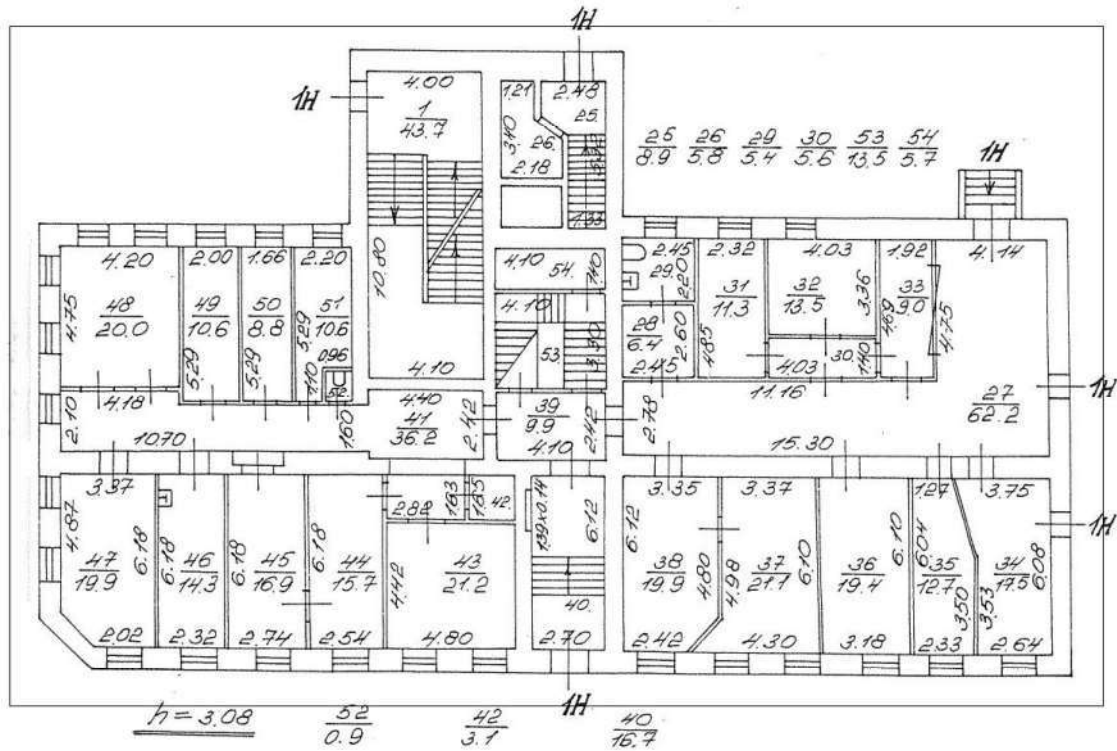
1H

1H

4.00
$\frac{1}{43.7}$

1.21
3.10
26.
2.18

2.48
25.
5.53
1.33

$\frac{25}{8.9}$ $\frac{26}{5.8}$ $\frac{29}{5.4}$ $\frac{30}{5.6}$ $\frac{53}{13.5}$ $\frac{54}{5.7}$

1H

10.80

4.10

4.10 54. 1.40

4.10

3.30

53

4.20
4.75
$\frac{48}{20.0}$
4.18

2.00
$\frac{49}{10.6}$
5.29

1.66
$\frac{50}{8.8}$
5.29

2.20
$\frac{51}{10.6}$
5.29
0.96
52.
1.10
1.60

2.45
$\frac{29}{2.0}$
2.20

$\frac{28}{6.4}$
2.60
2.45

2.32
$\frac{31}{11.3}$
4.85

4.03
$\frac{32}{13.5}$
3.36
4.03

1.92
$\frac{33}{9.0}$
1.69
4.75
30.
1.40

4.14

11.16

$\frac{27}{62.2}$

1H

2.10

10.70

4.40
$\frac{41}{36.2}$
2.42

$\frac{39}{9.9}$
2.42
4.10

2.78

15.30

3.37
4.87
$\frac{47}{19.9}$
6.18
2.02

6.18
$\frac{46}{14.3}$
2.32

6.18
$\frac{45}{16.9}$
2.74

6.18
$\frac{44}{15.7}$
2.54

2.82
1.63
1.85
42.
4.42
$\frac{43}{21.2}$
4.80

1.39+0.14
6.12
40.
2.70

3.35
6.12
$\frac{38}{19.9}$
4.80
2.42

3.37
4.98
$\frac{37}{21.7}$
6.10
4.30

$\frac{36}{19.4}$
6.10
3.18

1.27
6.04
$\frac{35}{12.7}$
3.50
2.33

3.75
$\frac{34}{17.5}$
6.08
3.53
2.64

1H

1H

$h = 3.08$

$\frac{52}{0.9}$

$\frac{42}{3.1}$

$\frac{40}{16.7}$